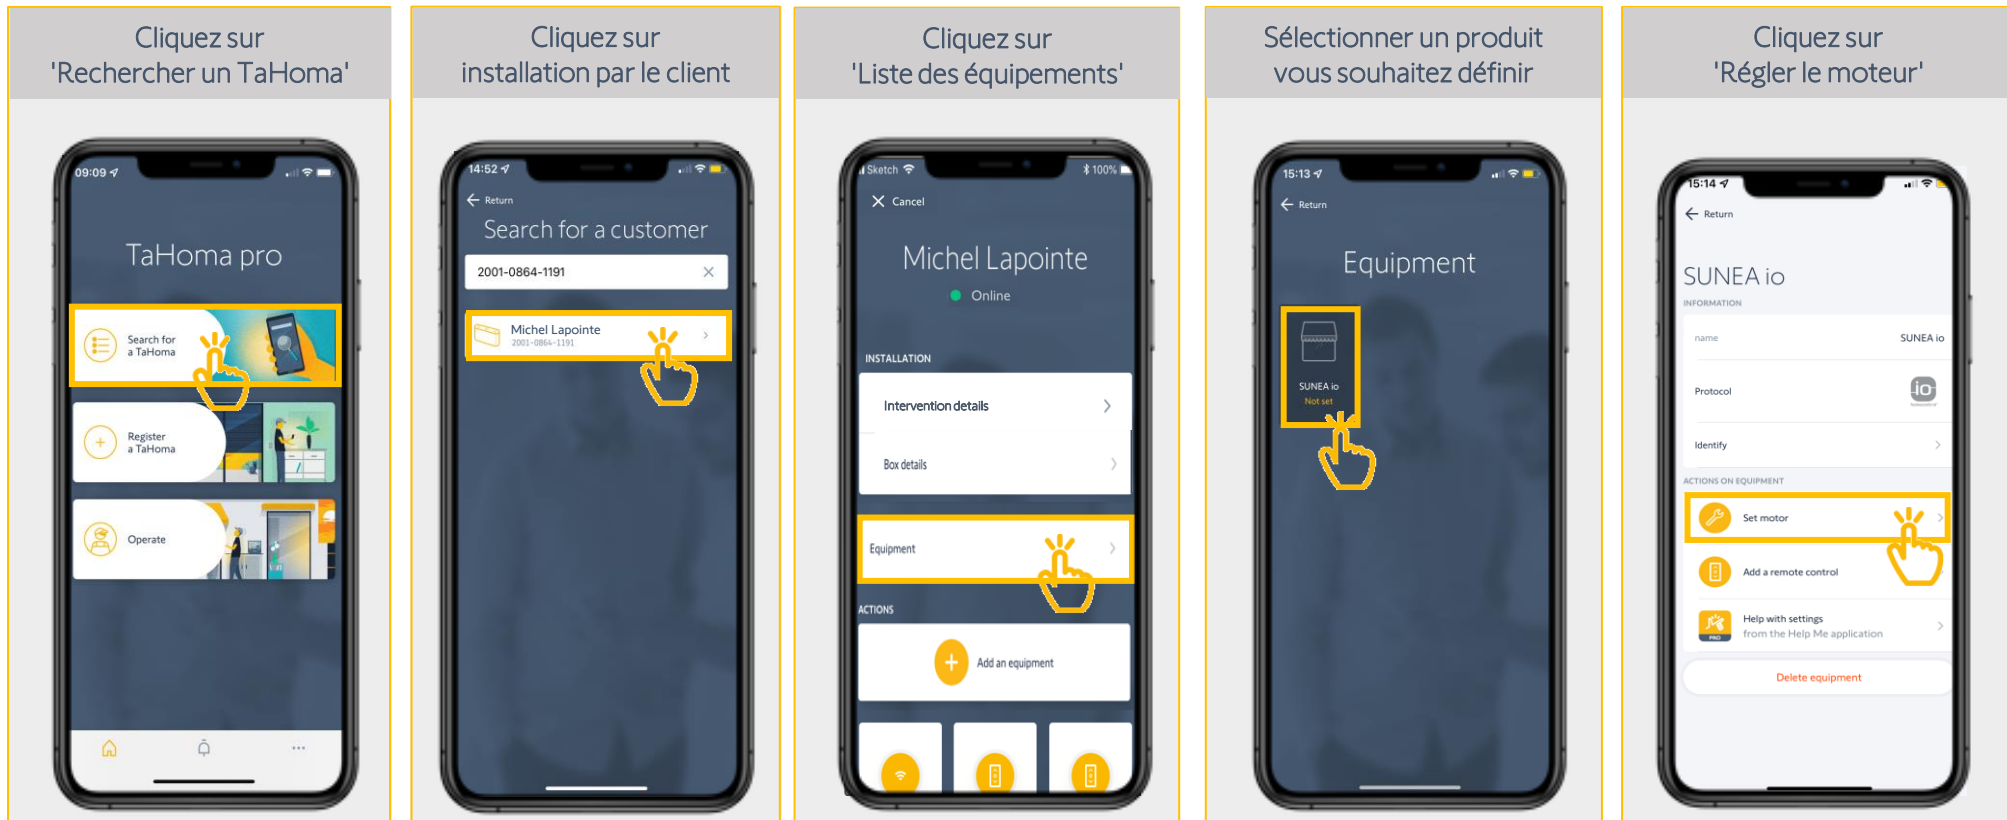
Cliquez sur 'Rechercher un TaHoma'

09:09

TaHoma pro

Search for a TaHoma

Register a TaHoma

Operate

Cliquez sur installation par le client

14:52

Return

Search for a customer

2001-0864-1191

Michel Lapointe
2001-0864-1191

Cliquez sur 'Liste des équipements'

Sketch 100%

Cancel

Michel Lapointe

Online

INSTALLATION

Intervention details

Box details

Equipment

ACTIONS

Add an equipment

Sélectionner un produit vous souhaitez définir

15:13

Return

Equipment

SUNEA io
Not set

Cliquez sur 'Régler le moteur'

15:14

Return

SUNEA io

INFORMATION

name SUNEA io

Protocol

Identify

ACTIONS ON EQUIPMENT

Set motor

Add a remote control

Help with settings from the Help Me application

Delete equipment